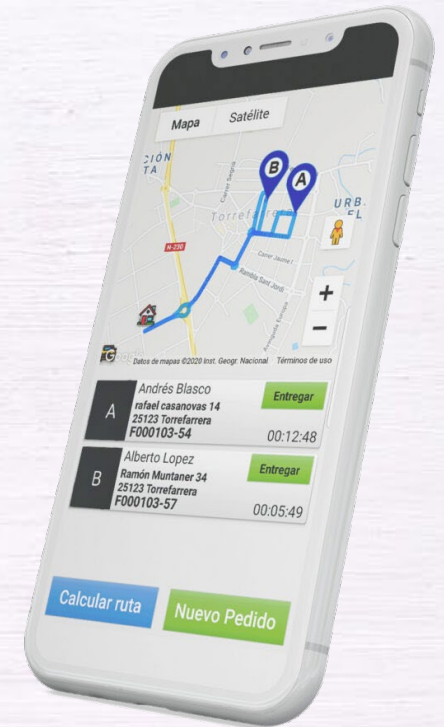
Mapa Satélite

CIÓN TA

URB. EL

Torrefarrera

N-230

Carrer Jaume I

Rambla Sant Jordi

B A

+
−

Datos de mapas ©2020 Inst. Geogr. Nacional Términos de uso

A
Andrés Blasco
rafael casanovas 14
25123 Torrefarrera
F000103-54
Entregar
00:12:48

B
Alberto Lopez
Ramón Muntaner 34
25123 Torrefarrera
F000103-57
Entregar
00:05:49

Calcular ruta
Nuevo Pedido